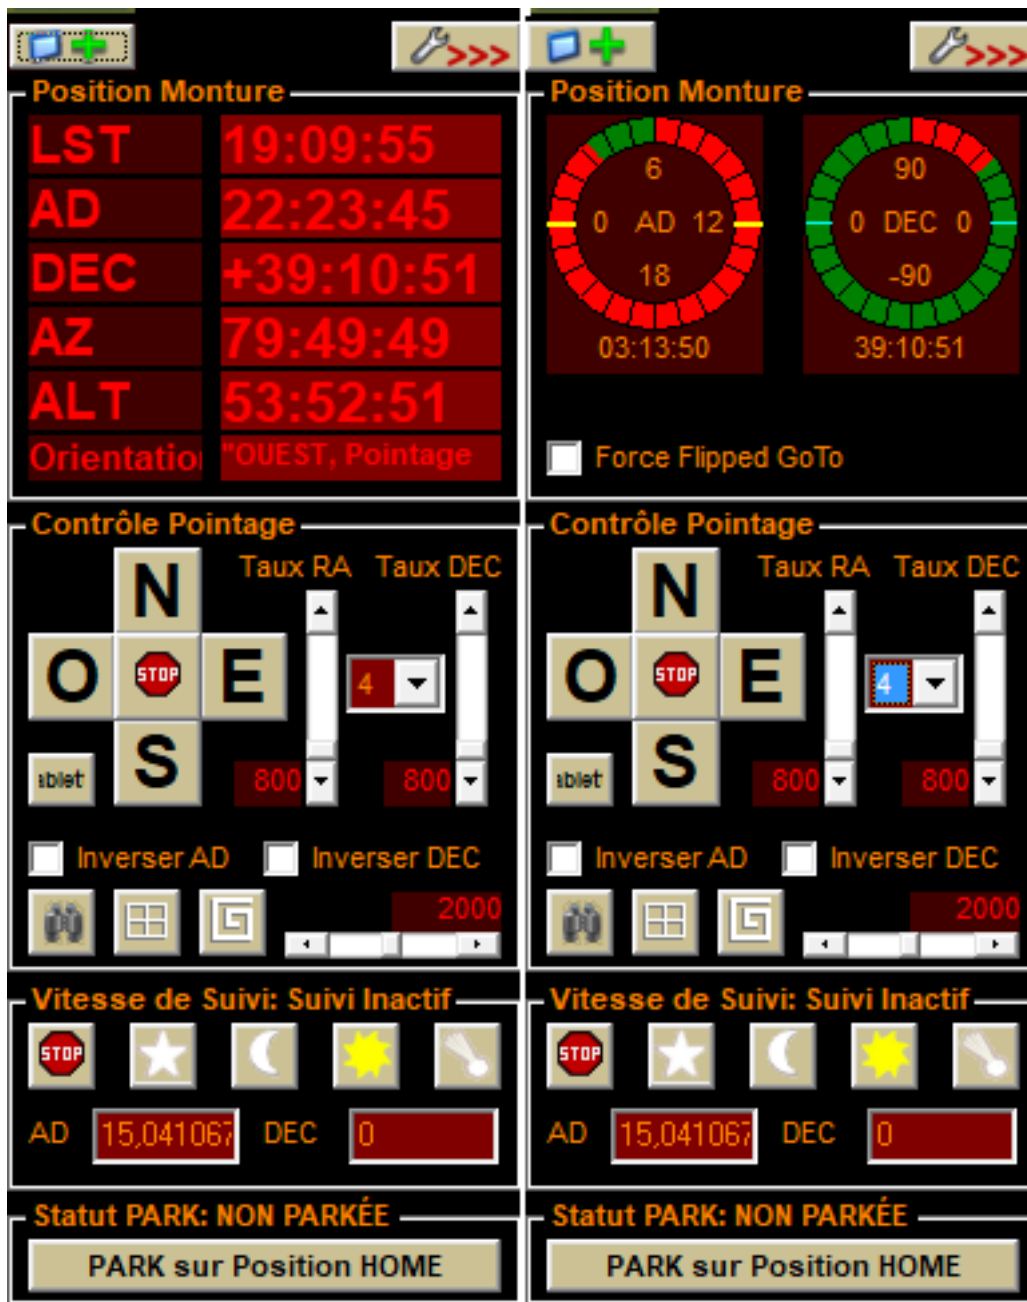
>>>

Position Monture

| LST | 19:09:55 |
|---|---|
| AD | 22:23:45 |
| DEC | +39:10:51 |
| AZ | 79:49:49 |
| ALT | 53:52:51 |
| Orientatio | "OUEST, Pointage |

Contrôle Pointage

N
O STOP E
S
ablet

Taux RA Taux DEC
4
800 800

Inverser AD Inverser DEC

2000

Vitesse de Suivi: Suivi Inactif

STOP

AD 15,041067 DEC 0

Statut PARK: NON PARKÉE

PARK sur Position HOME

>>>

Position Monture

6
0 AD 12
18
03:13:50

90
0 DEC 0
-90
39:10:51

Force Flipped GoTo

Contrôle Pointage

N
O STOP E
S
ablet

Taux RA Taux DEC
4
800 800

Inverser AD Inverser DEC

2000

Vitesse de Suivi: Suivi Inactif

STOP

AD 15,041067 DEC 0

Statut PARK: NON PARKÉE

PARK sur Position HOME